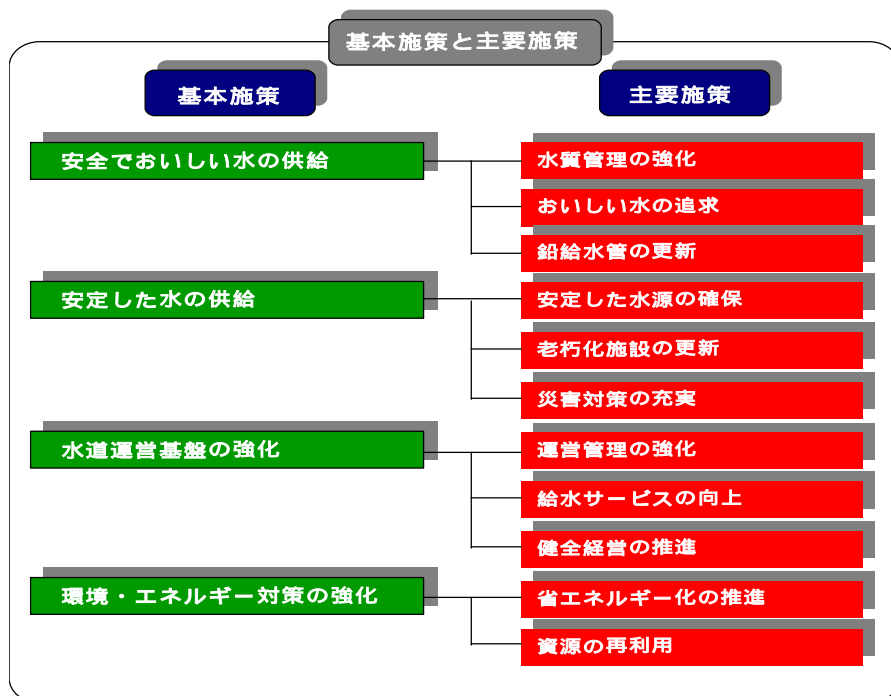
基本施策と主要施策

基本施策

主要施策

安全でおいしい水の供給

水質管理の強化

おいしい水の追求

鉛給水管の更新

安定した水の供給

安定した水源の確保

老朽化施設の更新

災害対策の充実

水道運営基盤の強化

運営管理の強化

給水サービスの向上

健全経営の推進

環境・エネルギー対策の強化

省エネルギー化の推進

資源の再利用